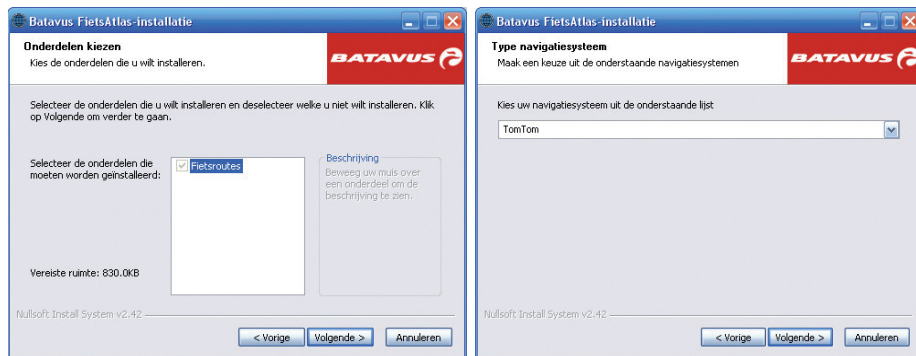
Batavus FietsAtlas-installatie

Onderdelen kiezen
Kies de onderdelen die u wilt installeren.

BATAVUS

Selecteer de onderdelen die u wilt installeren en deselecteer welke u niet wilt installeren. Klik op Volgende om verder te gaan.

Selecteer de onderdelen die moeten worden geïnstalleerd:

Fietsroutes

Beschrijving
Beweeg uw muis over een onderdeel om de beschrijving te zien.

Vereiste ruimte: 830.0KB

Nullsoft Install System v2.42

< Vorige | Volgende > | Annuleren

Batavus FietsAtlas-installatie

Type navigatiesysteem
Maak een keuze uit de onderstaande navigatiesystemen

BATAVUS

Kies uw navigatiesysteem uit de onderstaande lijst

TomTom

Nullsoft Install System v2.42

< Vorige | Volgende > | Annuleren